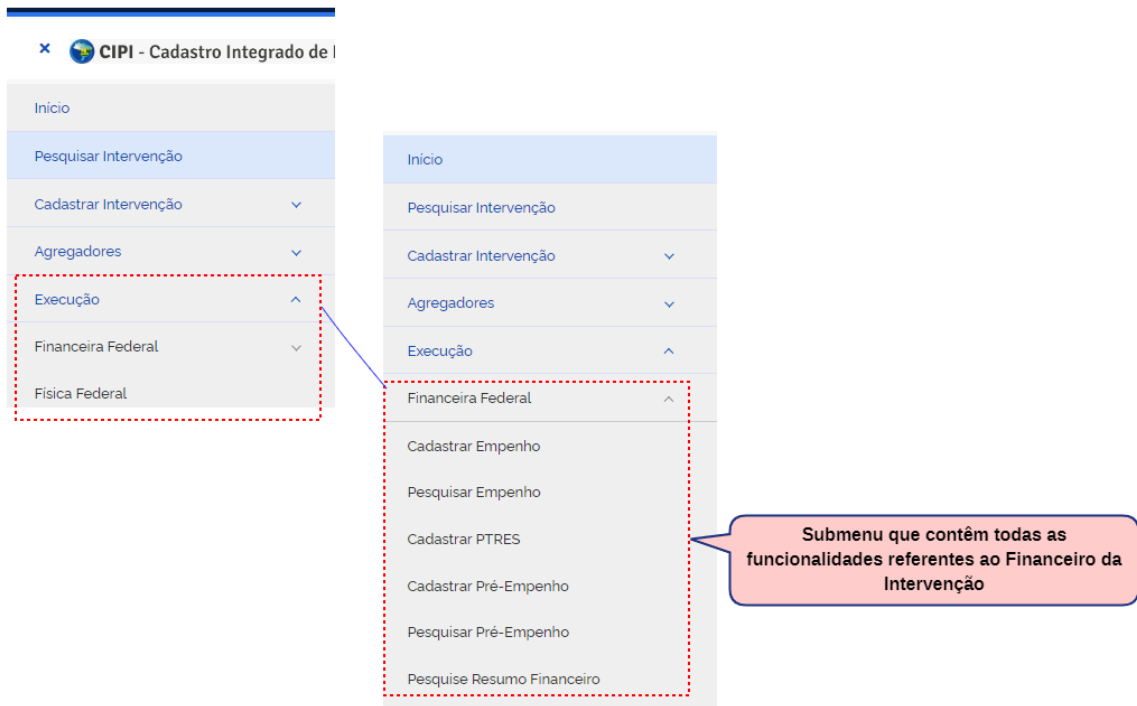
× CIPI - Cadastro Integrado de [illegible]

Início

Pesquisar Intervenção

Cadastrar Intervenção

Agregadores

Execução

Financeira Federal

Física Federal

Início

Pesquisar Intervenção

Cadastrar Intervenção

Agregadores

Execução

Financeira Federal

Cadastrar Empenho

Pesquisar Empenho

Cadastrar PTRES

Cadastrar Pré-Empenho

Pesquisar Pré-Empenho

Pesquise Resumo Financeiro

Submenu que contêm todas as funcionalidades referentes ao Financeiro da Intervenção